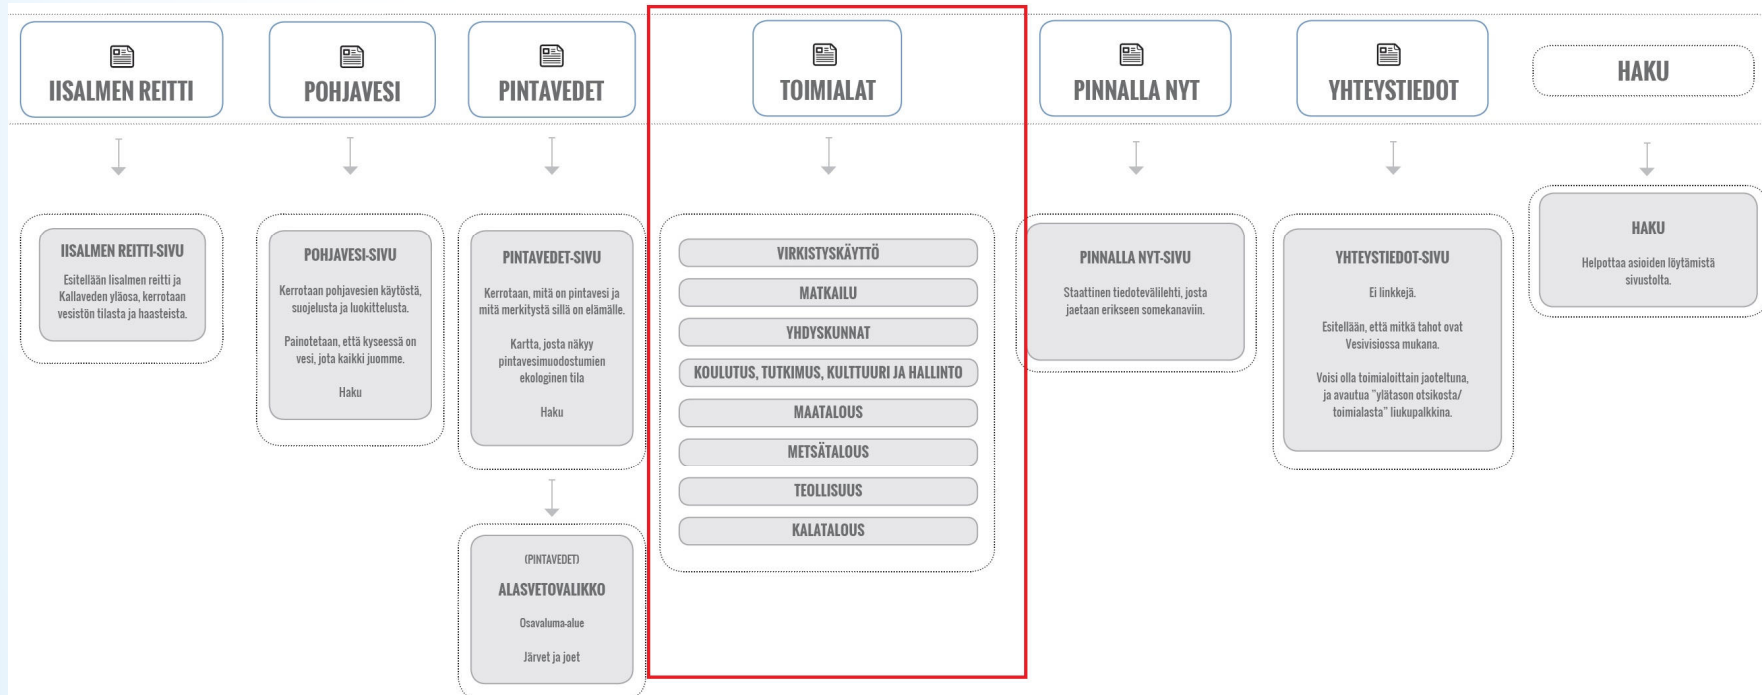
IISALMEN REITTI

POHJAVESI

PINTAVEDET

TOIMIALAT

PINNALLA NYT

YHTEYSTIEDOT

HAKU

IISALMEN REITTI-SIVU

Esitellään Iisalmen reitti ja Kallaveden yläosa, kerrotaan vesistön tilasta ja haasteista.

POHJAVESI-SIVU

Kerrotaan pohjavesien käytöstä, suojelusta ja luokittelusta.

Painotetaan, että kyseessä on vesi, jota kaikki juomme.

Haku

PINTAVEDET-SIVU

Kerrotaan, mitä on pintavesi ja mitä merkitystä sillä on elämälle.

Kartta, josta näkyy pintavesimuodostumien ekologinen tila

Haku

(PINTAVEDET)

ALASVETOVALIKKO

Osavaluma-alue

Järvet ja joet

VIRKISTYSKÄYTTÖ

MATKAILU

YHDYSKUNNAT

KOULUTUS, TUTKIMUS, KULTTUURI JA HALLINTO

MAATALOUS

METSÄTALOUS

TEOLLISUUS

KALATALOUS

PINNALLA NYT-SIVU

Staattinen tiedotevälilehti, josta jaetaan erikseen somekanaviin.

YHTEYSTIEDOT-SIVU

Ei linkkejä.

Esitellään, että mitkä tahot ovat Vesivisiossa mukana.

Voisi olla toimialoittain jaoteltuna, ja avautua "ylätason otsikosta/ toimialasta" liukupalkkina.

HAKU

Helpottaa asioiden löytämistä sivustolta.